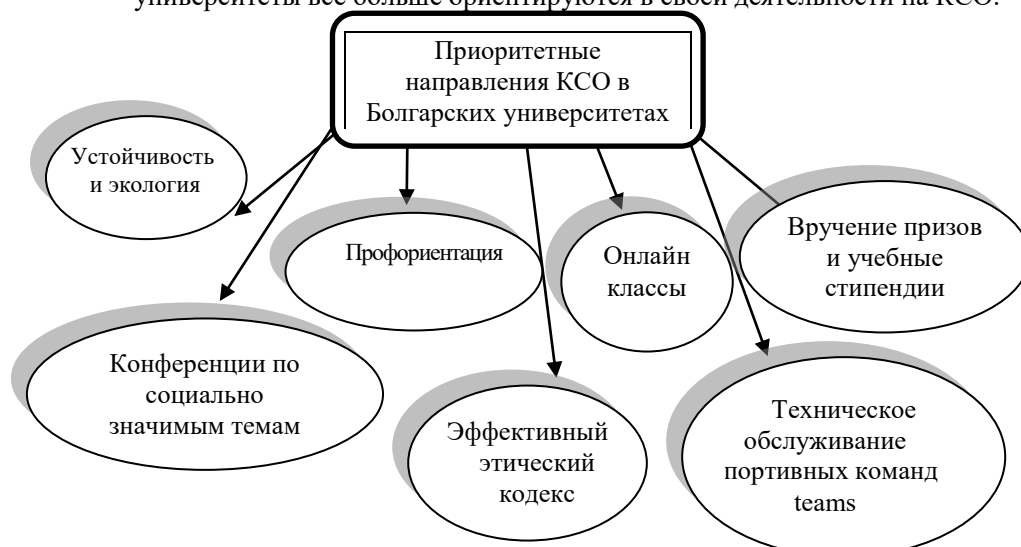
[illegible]

Приоритетные направления КСО в Болгарских университетах

Устойчивость и экология

Профориентация

Онлайн классы

Вручение призов и учебные стипендии

Конференции по социально значимым темам

Эффективный этический кодекс

Техническое обслуживание портивных команд teams